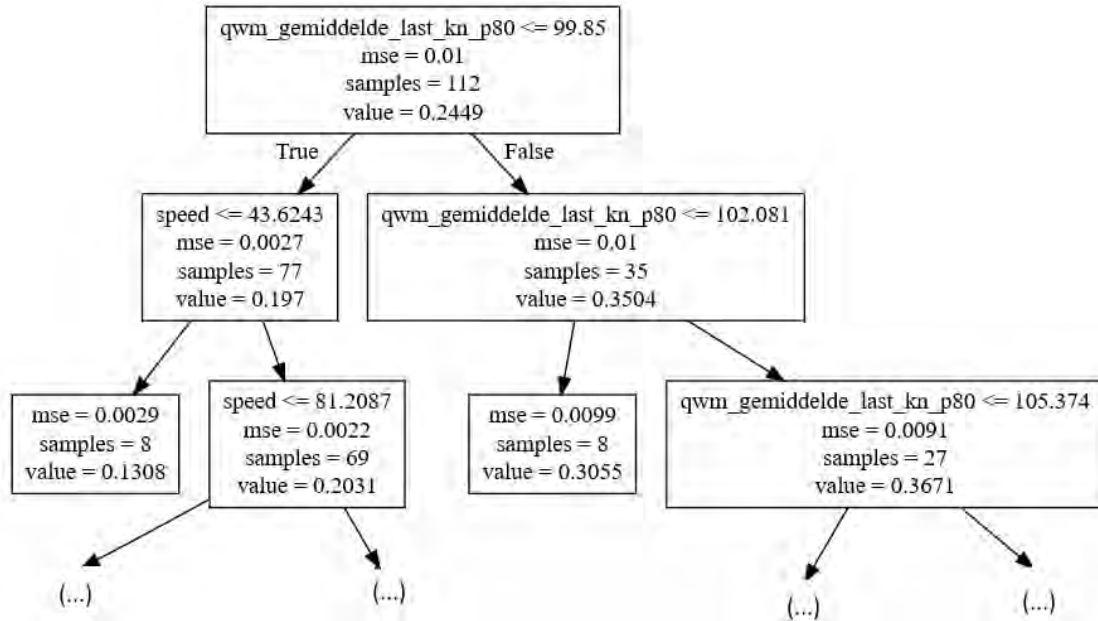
qwm_gemiddelde_last_kn_p80 <= 99.85
mse = 0.01
samples = 112
value = 0.2449

True

False

speed <= 43.6243
mse = 0.0027
samples = 77
value = 0.197

qwm_gemiddelde_last_kn_p80 <= 102.081
mse = 0.01
samples = 35
value = 0.3504

mse = 0.0029
samples = 8
value = 0.1308

speed <= 81.2087
mse = 0.0022
samples = 69
value = 0.2031

mse = 0.0099
samples = 8
value = 0.3055

qwm_gemiddelde_last_kn_p80 <= 105.374
mse = 0.0091
samples = 27
value = 0.3671

(...)

(...)

(...)

(...)